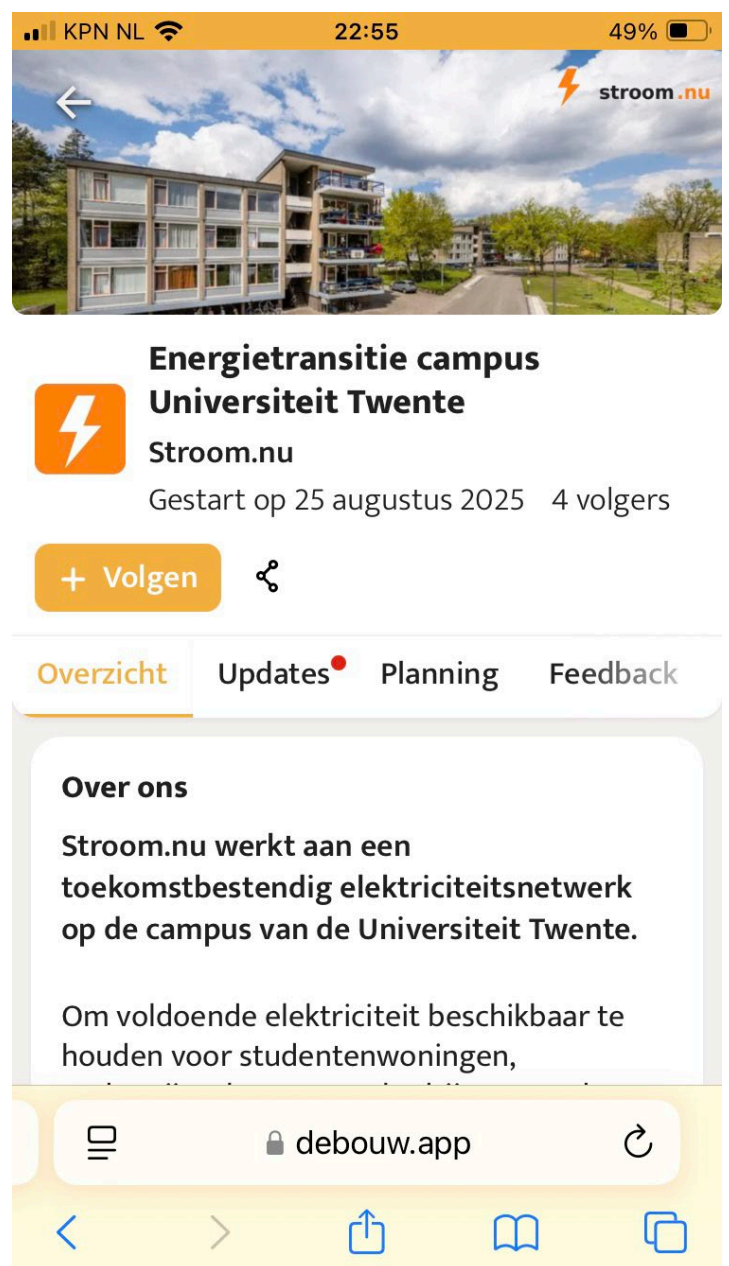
KPN NL 22:55 49%

stroom.nu

Energietransitie campus Universiteit Twente

Stroom.nu

Gestart op 25 augustus 2025 4 volgers

+ Volgen

Overzicht Updates Planning Feedback

Over ons

Stroom.nu werkt aan een toekomstbestendig elektriciteitsnetwerk op de campus van de Universiteit Twente.

Om voldoende elektriciteit beschikbaar te houden voor studentenwoningen, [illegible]

debouw.app